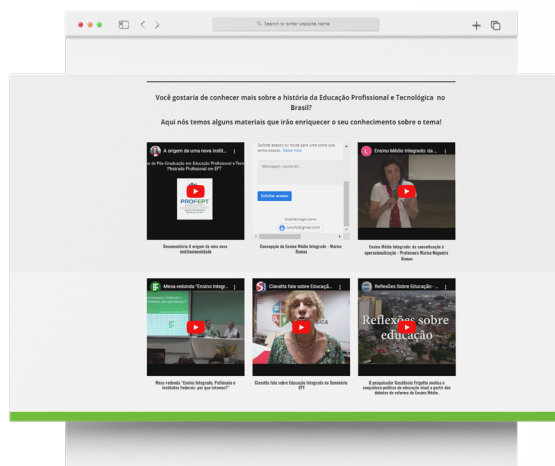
Search or enter website name

Você gostaria de conhecer mais sobre a história da Educação Profissional e Tecnológica no Brasil?

Aqui nós temos alguns materiais que irão enriquecer o seu conhecimento sobre o tema!

A origem de uma nova instit...

a de Pós-Graduação em Educação Profissional e Tecn Mestrado Profissional em EPT

PROFEPT

Documentário A origem de uma nova institucionalidade

Solicite acesso ou mude para uma conta que tenha acesso. Saiba mais

Mensagem (opcional)

Solicitar acesso

Você fez login como

Concepção de Ensino Médio Integrado - Marise Ramos

Ensino Médio Integrado: da...

Ensino Médio Integrado: da concetbuação à operacionalização - Professora Marise Nogueira Ramos

Mesa-redonda "Ensino Integr...

Mesa-redonda "Ensino Integrado, Politecnia e Institutos Federais: por que lutamos?"

Ciavatta fala sobre Educaçã...

Ciavatta fala sobre Educação Integrada no Seminário EPT

Reflexões Sobre Educação -...

Reflexões sobre educação

O pesquisador Gaudêncio Frigotto analisa a conjuntura política da educação atual a partir dos debates da reforma do Ensino Médio.